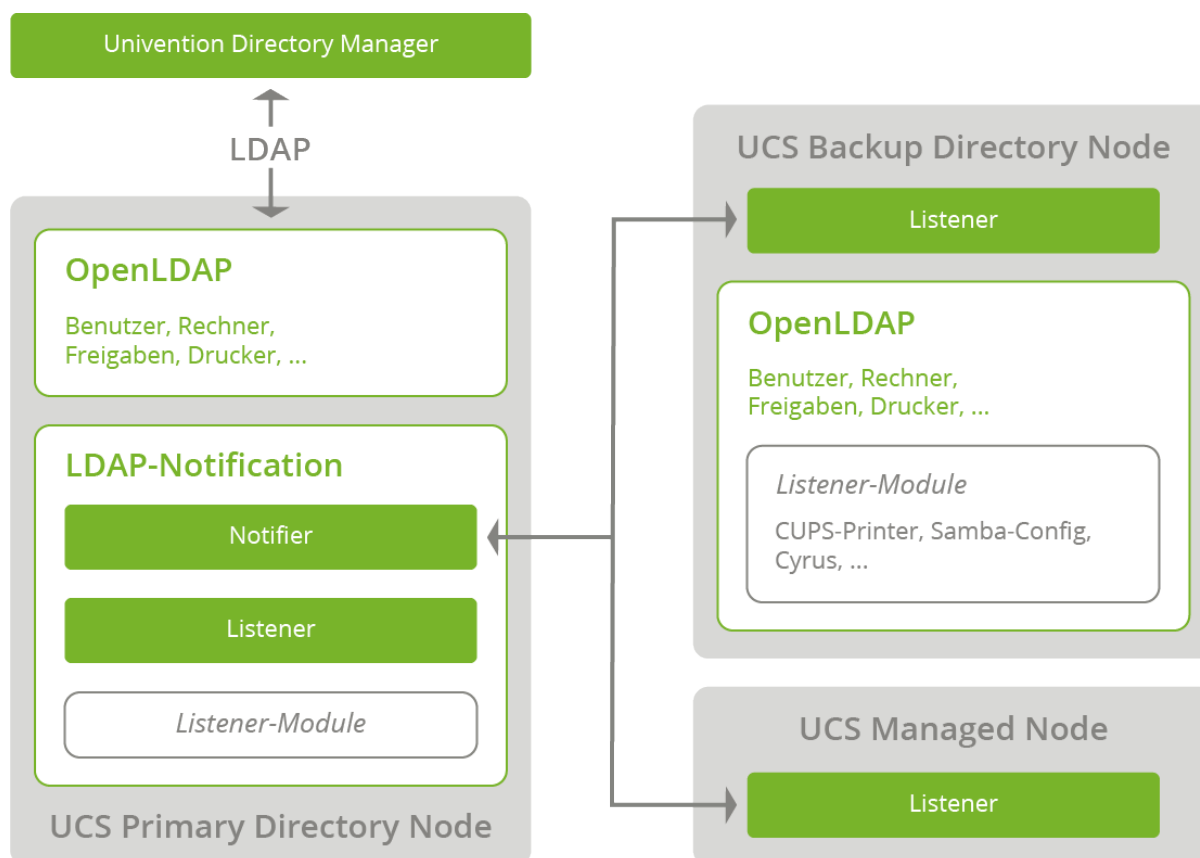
Univention Directory Manager

LDAP

OpenLDAP

Benutzer, Rechner, Freigaben, Drucker, ...

LDAP-Notification

Notifier

Listener

Listener-Module

UCS Primary Directory Node

UCS Backup Directory Node

Listener

OpenLDAP

Benutzer, Rechner, Freigaben, Drucker, ...

Listener-Module

CUPS-Printer, Samba-Config, Cyrus, ...

UCS Managed Node

Listener